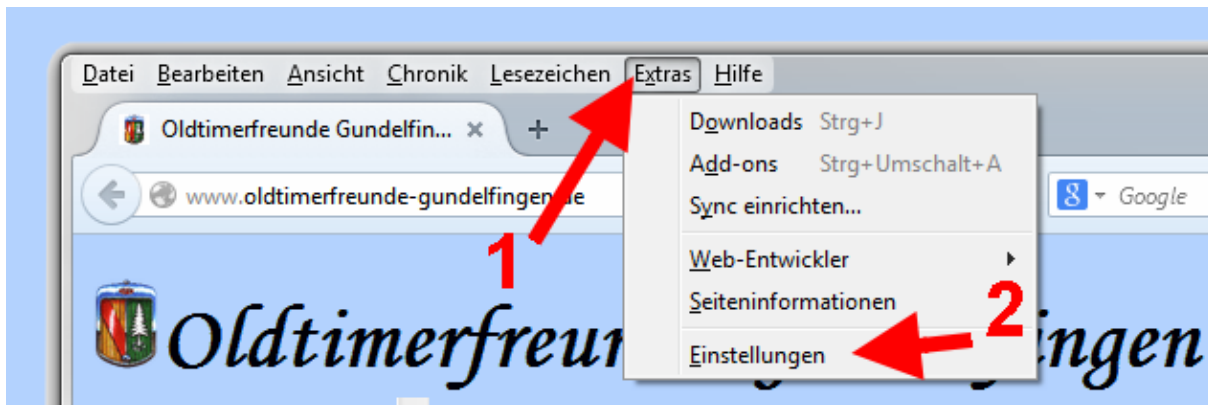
Datei Bearbeiten Ansicht Chronik Lesezeichen Extras Hilfe

Oldtimerfreunde Gundelfin... ✕ +

www.oldtimerfreunde-gundelfingen.de

Downloads Strg+J
Add-ons Strg+Umschalt+A
Sync einrichten...
Web-Entwickler
Seiteninformationen
Einstellungen

8 Google

1

2

Oldtimerfreun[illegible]ingen